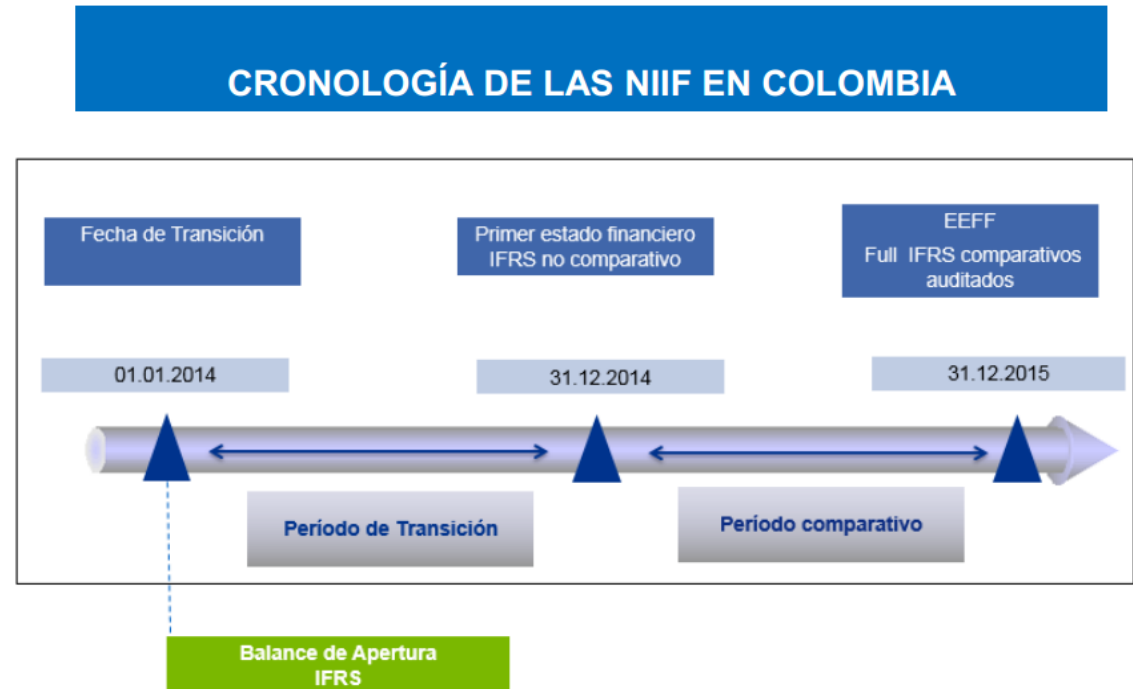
CRONOLOGÍA DE LAS NIIF EN COLOMBIA

Fecha de Transición

Primer estado financiero IFRS no comparativo

EEFF
Full IFRS comparativos auditados

01.01.2014

31.12.2014

31.12.2015

Período de Transición

Período comparativo

Balance de Apertura IFRS